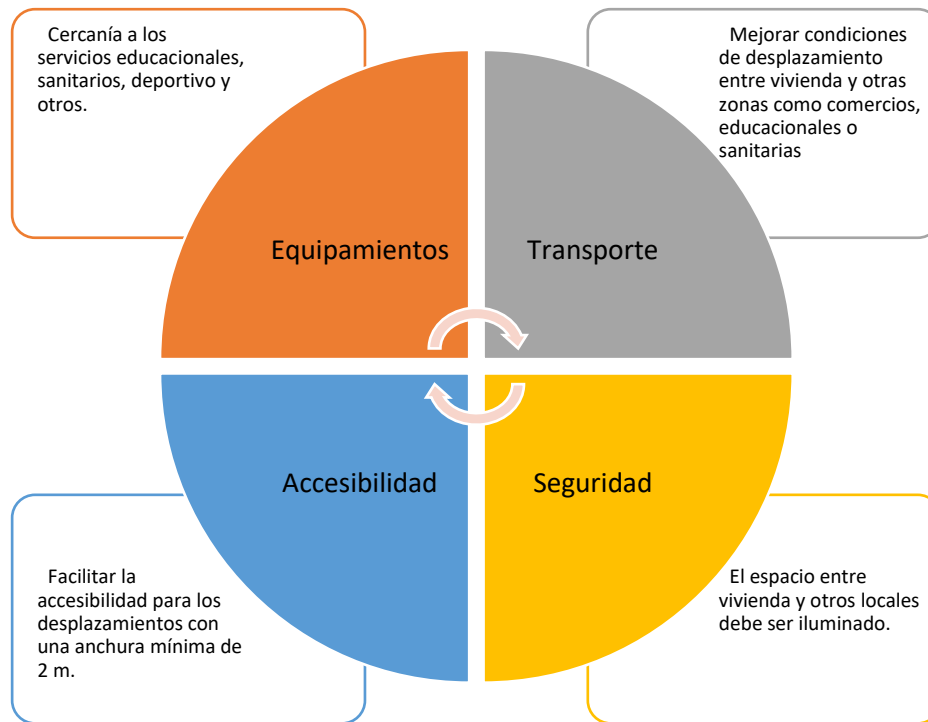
Cercanía a los servicios educacionales, sanitarios, deportivo y otros.

Mejorar condiciones de desplazamiento entre vivienda y otras zonas como comercios, educacionales o sanitarias

Equipamientos

Transporte

Accesibilidad

Seguridad

Facilitar la accesibilidad para los desplazamientos con una anchura mínima de 2 m.

El espacio entre vivienda y otros locales debe ser iluminado.